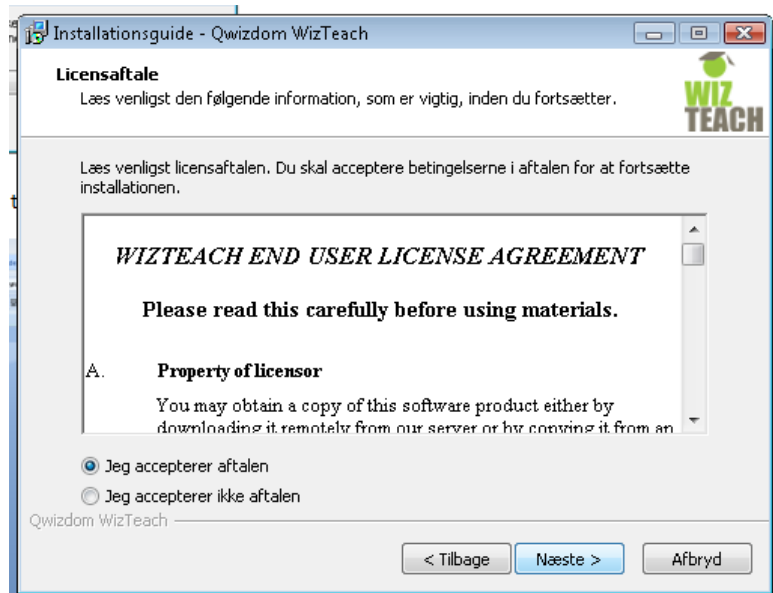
Installationsguide - Qwizdom WizTeach

Licensaftale
Læs venligst den følgende information, som er vigtig, inden du fortsætter.

WIZ TEACH

Læs venligst licensaftalen. Du skal acceptere betingelserne i aftalen for at fortsætte installationen.

WIZTEACH END USER LICENSE AGREEMENT

Please read this carefully before using materials.

A. Property of licensor

You may obtain a copy of this software product either by downloading it remotely from our server or by copying it from an

Jeg accepterer aftalen

Jeg accepterer ikke aftalen

Qwizdom WizTeach

< Tilbage | Næste > | Afbryd